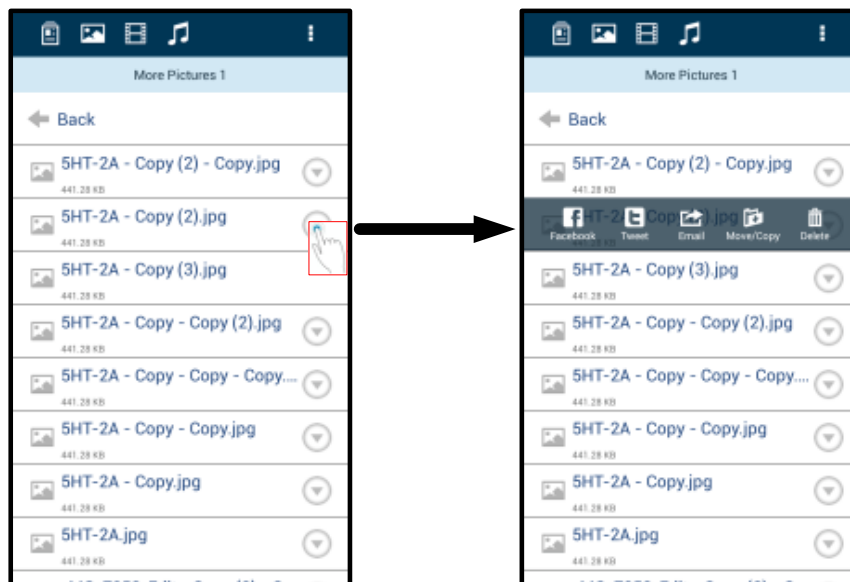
More Pictures 1

Back

5HT-2A - Copy (2) - Copy.jpg
441.28 KB

5HT-2A - Copy (2).jpg
441.28 KB

5HT-2A - Copy (3).jpg
441.28 KB

5HT-2A - Copy - Copy (2).jpg
441.28 KB

5HT-2A - Copy - Copy - Copy....
441.28 KB

5HT-2A - Copy - Copy.jpg
441.28 KB

5HT-2A - Copy.jpg
441.28 KB

5HT-2A.jpg
441.28 KB

More Pictures 1

Back

5HT-2A - Copy (2) - Copy.jpg
441.28 KB

Facebook Tweet Email Move/Copy Delete

5HT-2A - Copy (3).jpg
441.28 KB

5HT-2A - Copy - Copy (2).jpg
441.28 KB

5HT-2A - Copy - Copy - Copy....
441.28 KB

5HT-2A - Copy - Copy.jpg
441.28 KB

5HT-2A - Copy.jpg
441.28 KB

5HT-2A.jpg
441.28 KB